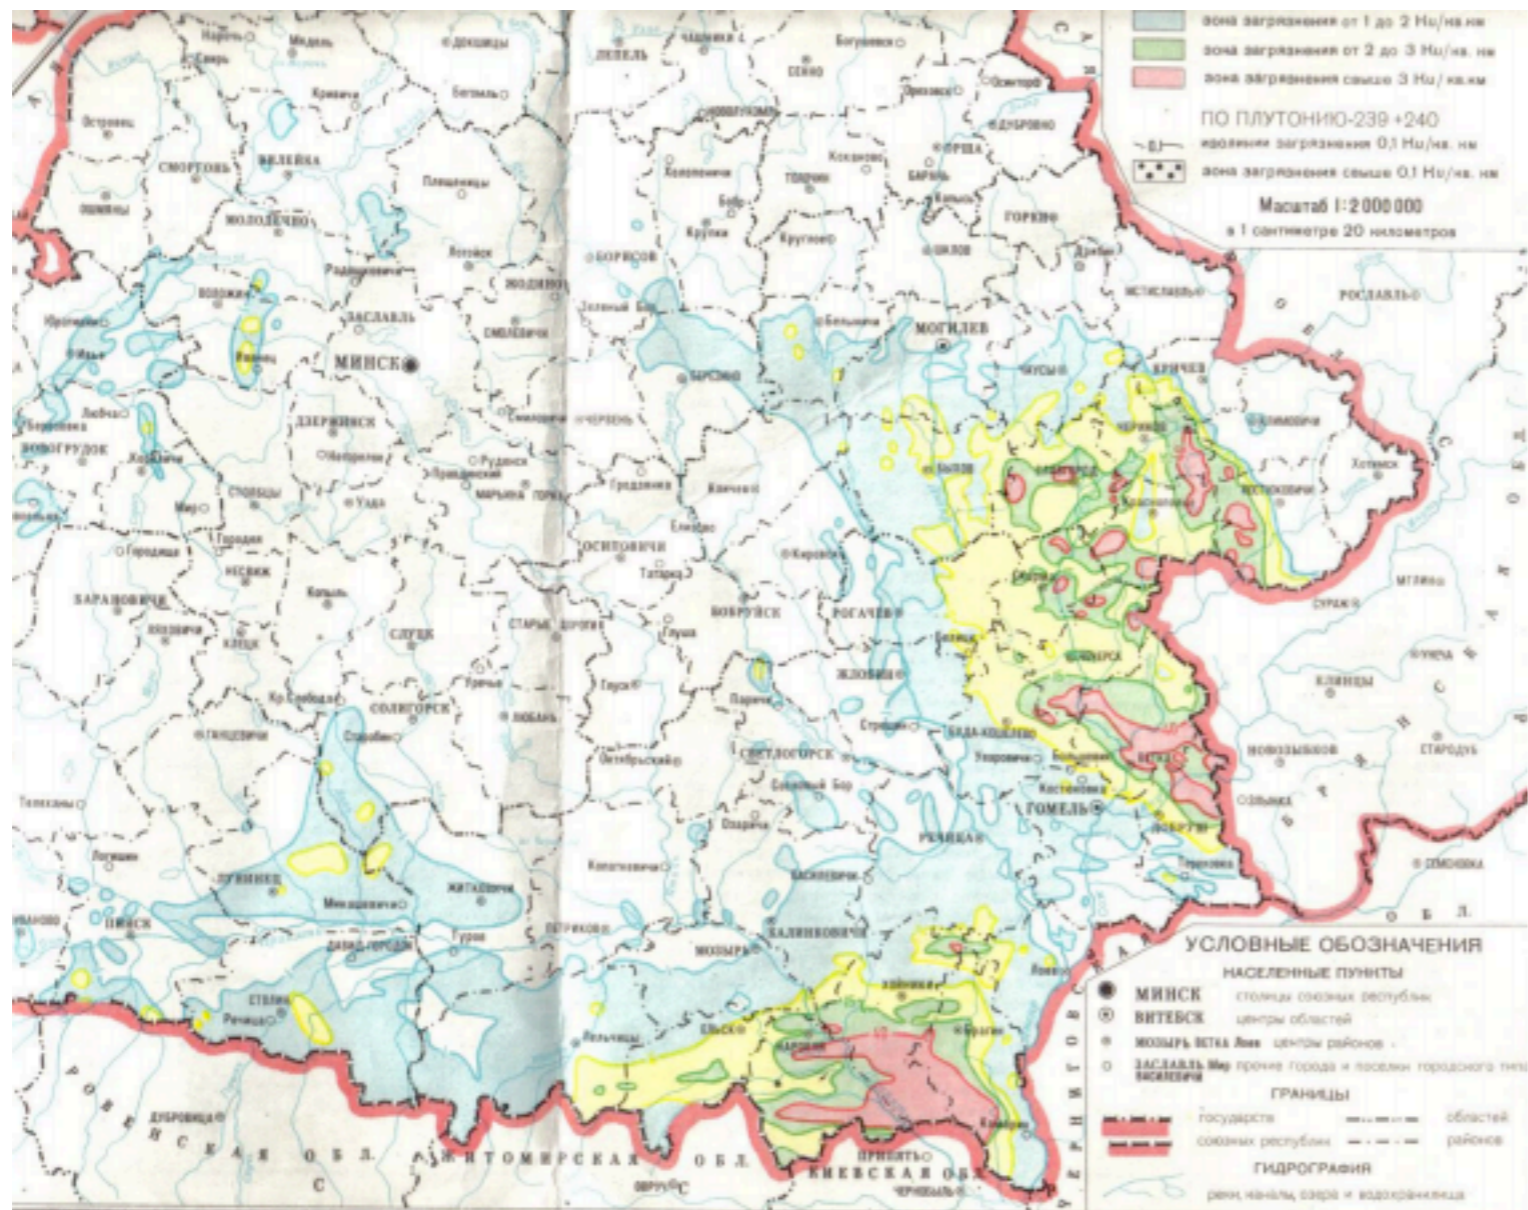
зона загрязнения от 1 до 2 Ки/кв. км
зона загрязнения от 2 до 3 Ки/кв. км
зона загрязнения свыше 3 Ки/кв. км
ПО ПЛУТОНИЮ-239 +240
0,1 изолинии загрязнения 0,1 Ки/кв. км
зона загрязнения свыше 0,1 Ки/кв. км
Масштаб 1:2000000
в 1 сантиметре 20 километров

Нарочь
Мядель
Докшицы
ЛЕПЕЛЬ
Чашники
Богушевск
Сморгонь
Островец
Вилейка
Молодечно
Ошмяны
Плещеницы
Бегомль
Сенно
Холопеничи
Толочин
Коханово
Орша
Дубровно
Барань
Крупки
Круглое
Горки
Шклов
Радошковичи
Логойск
Жодино
Борисов
Заславль
Смолевичи
Воложин
Ивенец
Юратишки
Ивье
МИНСК
Дзержинск
Червень
Березино
Белыничи
МОГИЛЕВ
Мстиславль
Рославль
Чаусы
Кричев
Климовичи
Хотимск
Чериков
Костюковичи
Быхов
Кировск
Осиповичи
Новогрудок
Кореличи
Любча
Столбцы
Мир
Узда
Руденск
Марьина Горка
Пуховичи
Городище
Несвиж
Барановичи
Ляховичи
Клецк
Копыль
Слуцк
Старые Дороги
Глуша
Бобруйск
Рогачев
Жлобин
Мглин
Сураж
Унеча
Клинцы
Новозыбков
Стародуб
Кр. Слобода
Солигорск
Ганцевичи
Любань
Глуск
Паричи
Октябрьский
Светлогорск
Буда-Кошелево
Уваровичи
Гомель
Добруш
Злынка
Семеновка
Телеханы
Логишин
Лунинец
Микашевичи
Житковичи
Туров
Петриков
Калинковичи
Мозырь
Речица
Лоев
Хойники
Брагин
Ельск
Наровля
Ельцы
Пинск
Давид-Городок
Столин
Ивановo
Дубровица
Чернигов
Припять
Чернобыль
Овруч
РОВЕНСКАЯ ОБЛ.
ЖИТОМИРСКАЯ ОБЛ.
КИЕВСКАЯ ОБЛ.
БРЯНСКАЯ ОБЛ.

УСЛОВНЫЕ ОБОЗНАЧЕНИЯ
НАСЕЛЕННЫЕ ПУНКТЫ
МИНСК столицы союзных республик
ВИТЕБСК центры областей
МОЗЫРЬ ВЕТКА Лоев центры районов
ЗАСЛАВЛЬ Мир прочие города и поселки городского типа
ГРАНИЦЫ
государств
союзных республик
областей
районов
ГИДРОГРАФИЯ
реки, каналы, озера и водохранилища